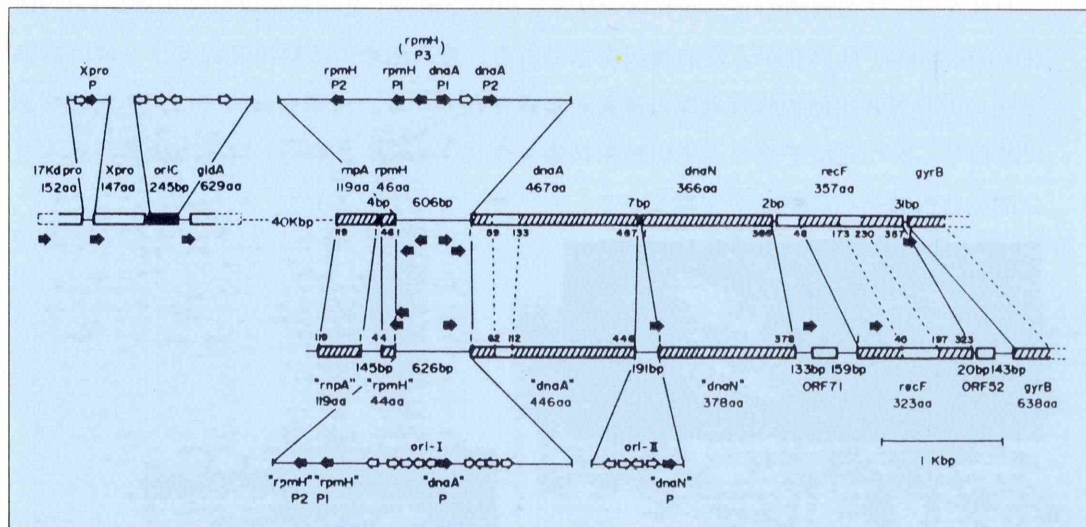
( rpmH P3 )

Xpro P

rpmH P2

rpmH P1

dnaA P1

dnaA P2

17Kd pro 152aa

Xpro 147aa

oriC 245bp

gidA 629aa

rnpA 119aa

rpmH 46aa

4bp

606bp

dnaA 467aa

7bp

dnaN 366aa

2bp

recF 357aa

31bp

gyrB

40Kbp

119

1

46

1

1

89

133

467

1

366

1

48

173

230

357

119

1

44

1

1

62

112

446

1

378

1

46

197

323

145bp

626bp

191bp

133bp

159bp

20bp

143bp

"rnpA" 119aa

"rpmH" 44aa

"dnaA" 446aa

"dnaN" 378aa

ORF71

recF 323aa

ORF52

gyrB 638aa

1 Kbp

ori-I

ori-II

"rpmH" P2

"rpmH" P1

"dnaA" P

"dnaN" P